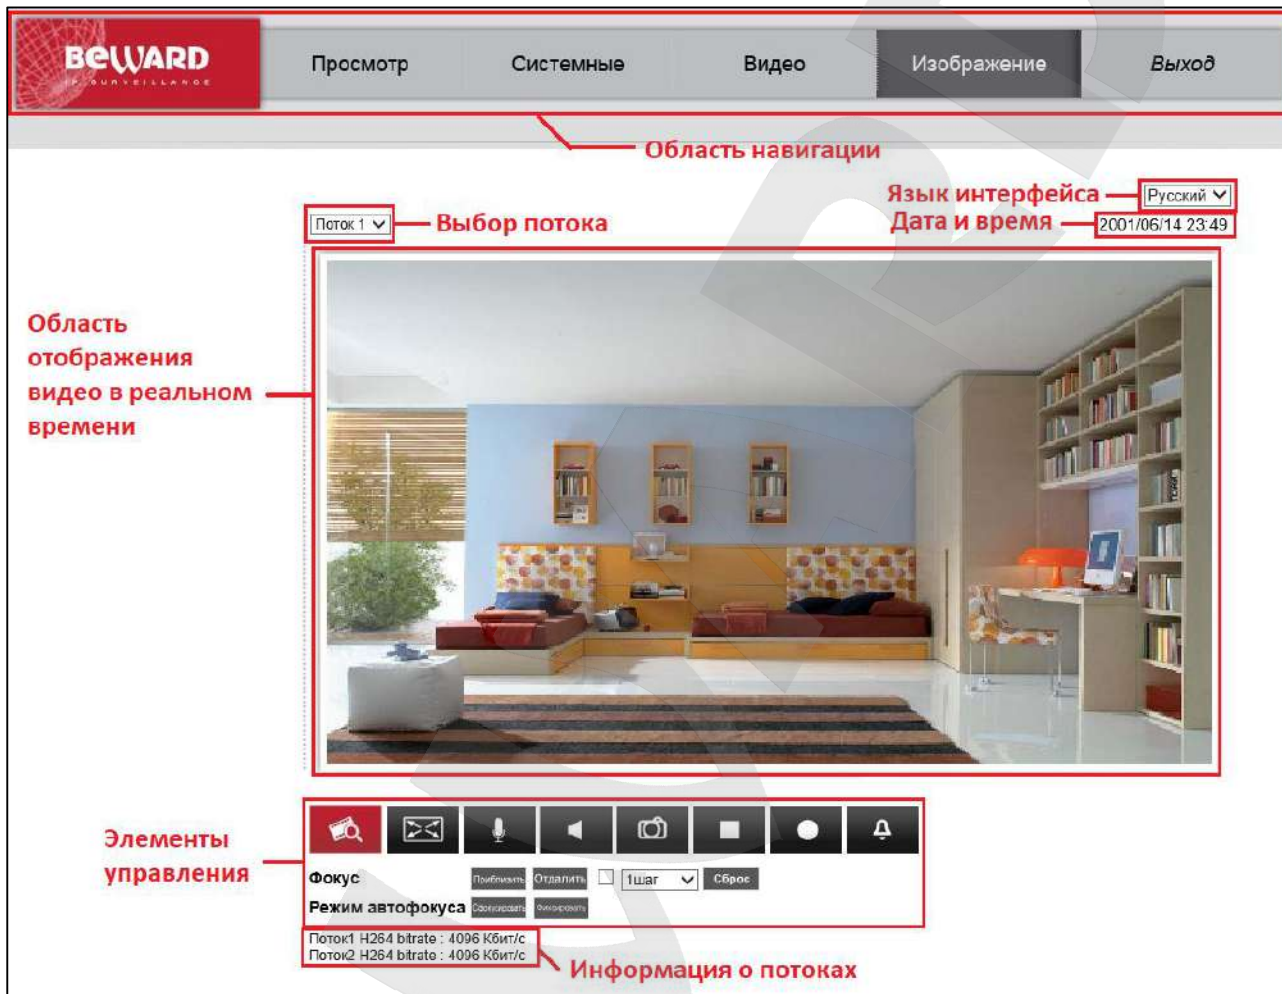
BEWARD
IP SURVEILLANCE

Просмотр
Системные
Видео
Изображение
Выход

Область навигации

Язык интерфейса
Русский
Дата и время
2001/06/14 23:49

Поток 1
Выбор потока

Область отображения видео в реальном времени

Элементы управления

Фокус
Приблизить
Отдалить
1шаг
Сброс
Режим автофокуса
Сфокусировать
Фиксировать

Поток1 H264 bitrate : 4096 Кбит/с
Поток2 H264 bitrate : 4096 Кбит/с

Информация о потоках